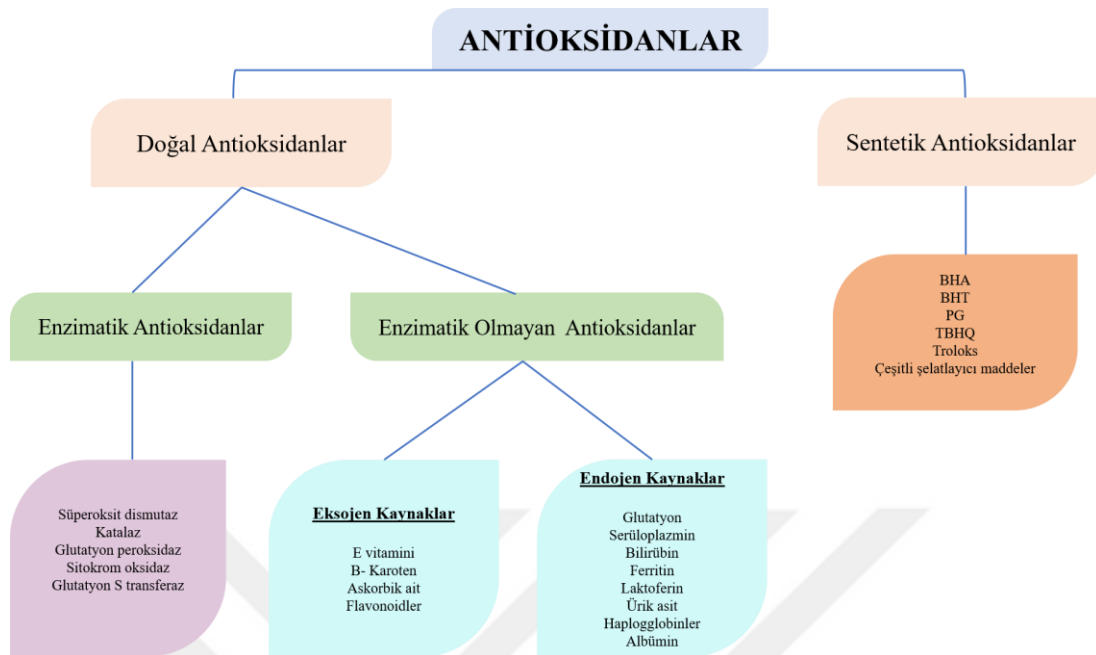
ANTİOKSİDANLAR

Doğal Antioksidanlar

Sentetik Antioksidanlar

BHA
BHT
PG
TBHQ
Troloks
Çeşitli şelatlayıcı maddeler

Enzimatik Antioksidanlar

Enzimatik Olmayan Antioksidanlar

Süperoksit dismutaz
Katalaz
Glutatyon peroksidaz
Sitokrom oksidaz
Glutatyon S transferaz

Eksojen Kaynaklar

E vitamini
B- Karoten
Askorbik ait
Flavonoidler

Endojen Kaynaklar

Glutatyon
Serüloplazmin
Bilirübin
Ferritin
Laktoferin
Ürik asit
Haplogglobinler
Albümin